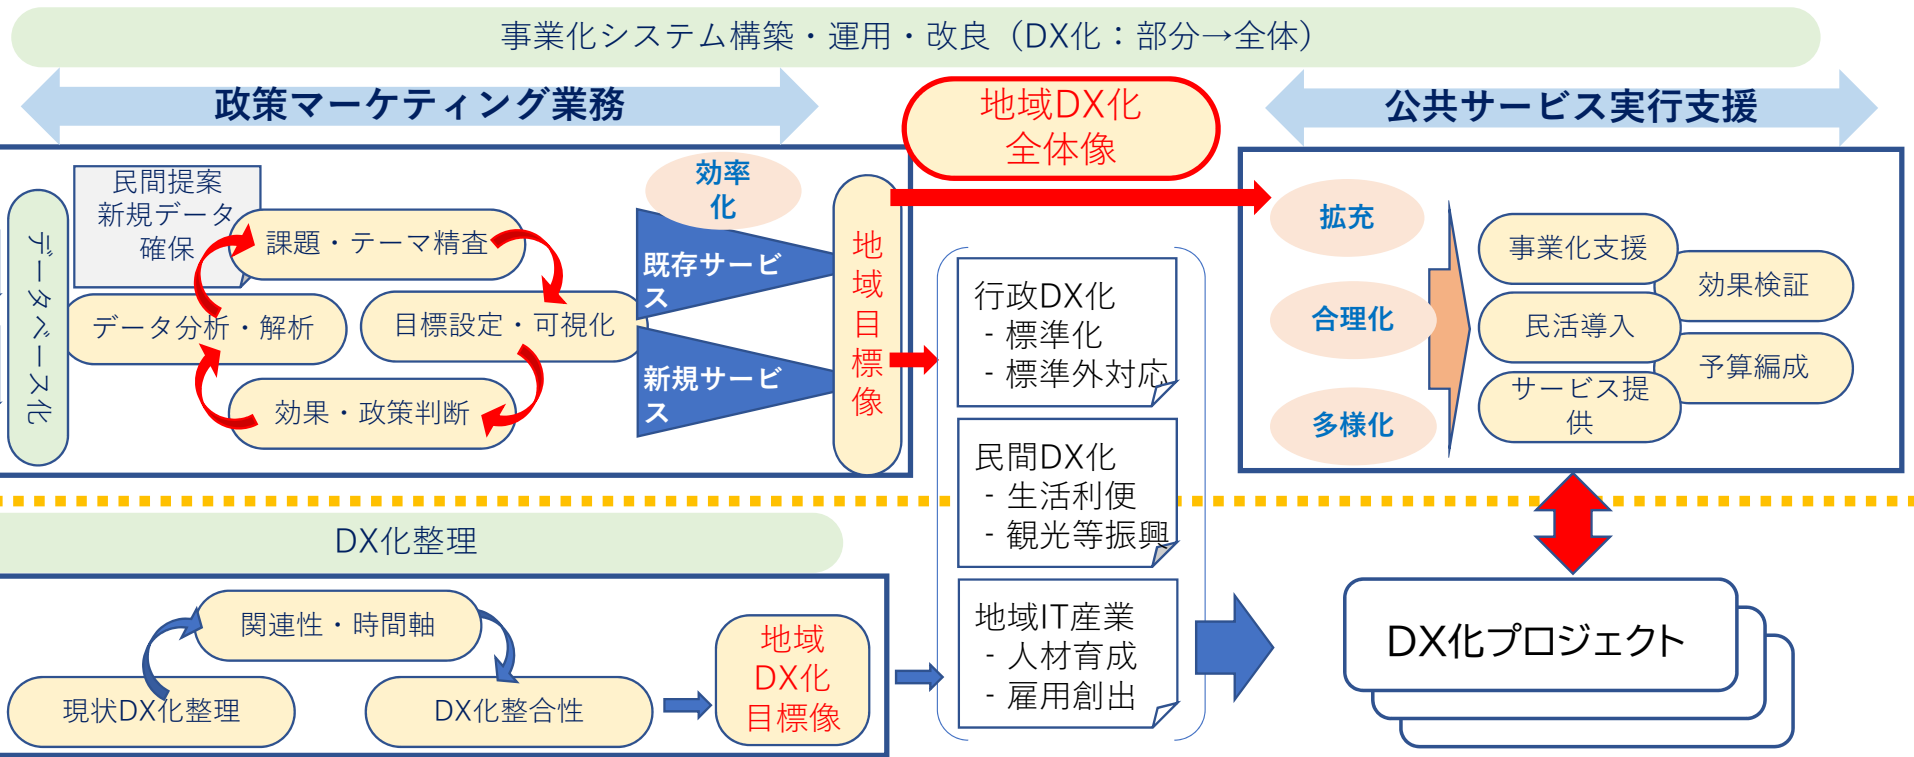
事業化システム構築・運用・改良（DX化：部分→全体）

政策マーケティング業務

地域DX化
全体像

公共サービス実行支援

データベース化

民間提案
新規データ
確保

課題・テーマ精査

データ分析・解析

目標設定・可視化

効果・政策判断

効率
化

既存サービス

新規サービス

地域目標像

拡充

合理化

多様化

事業化支援

民活導入

サービス提供

効果検証

予算編成

行政DX化
- 標準化
- 標準外対応

民間DX化
- 生活利便
- 観光等振興

地域IT産業
- 人材育成
- 雇用創出

DX化整理

関連性・時間軸

現状DX化整理

DX化整合性

地域
DX化
目標像

DX化プロジェクト